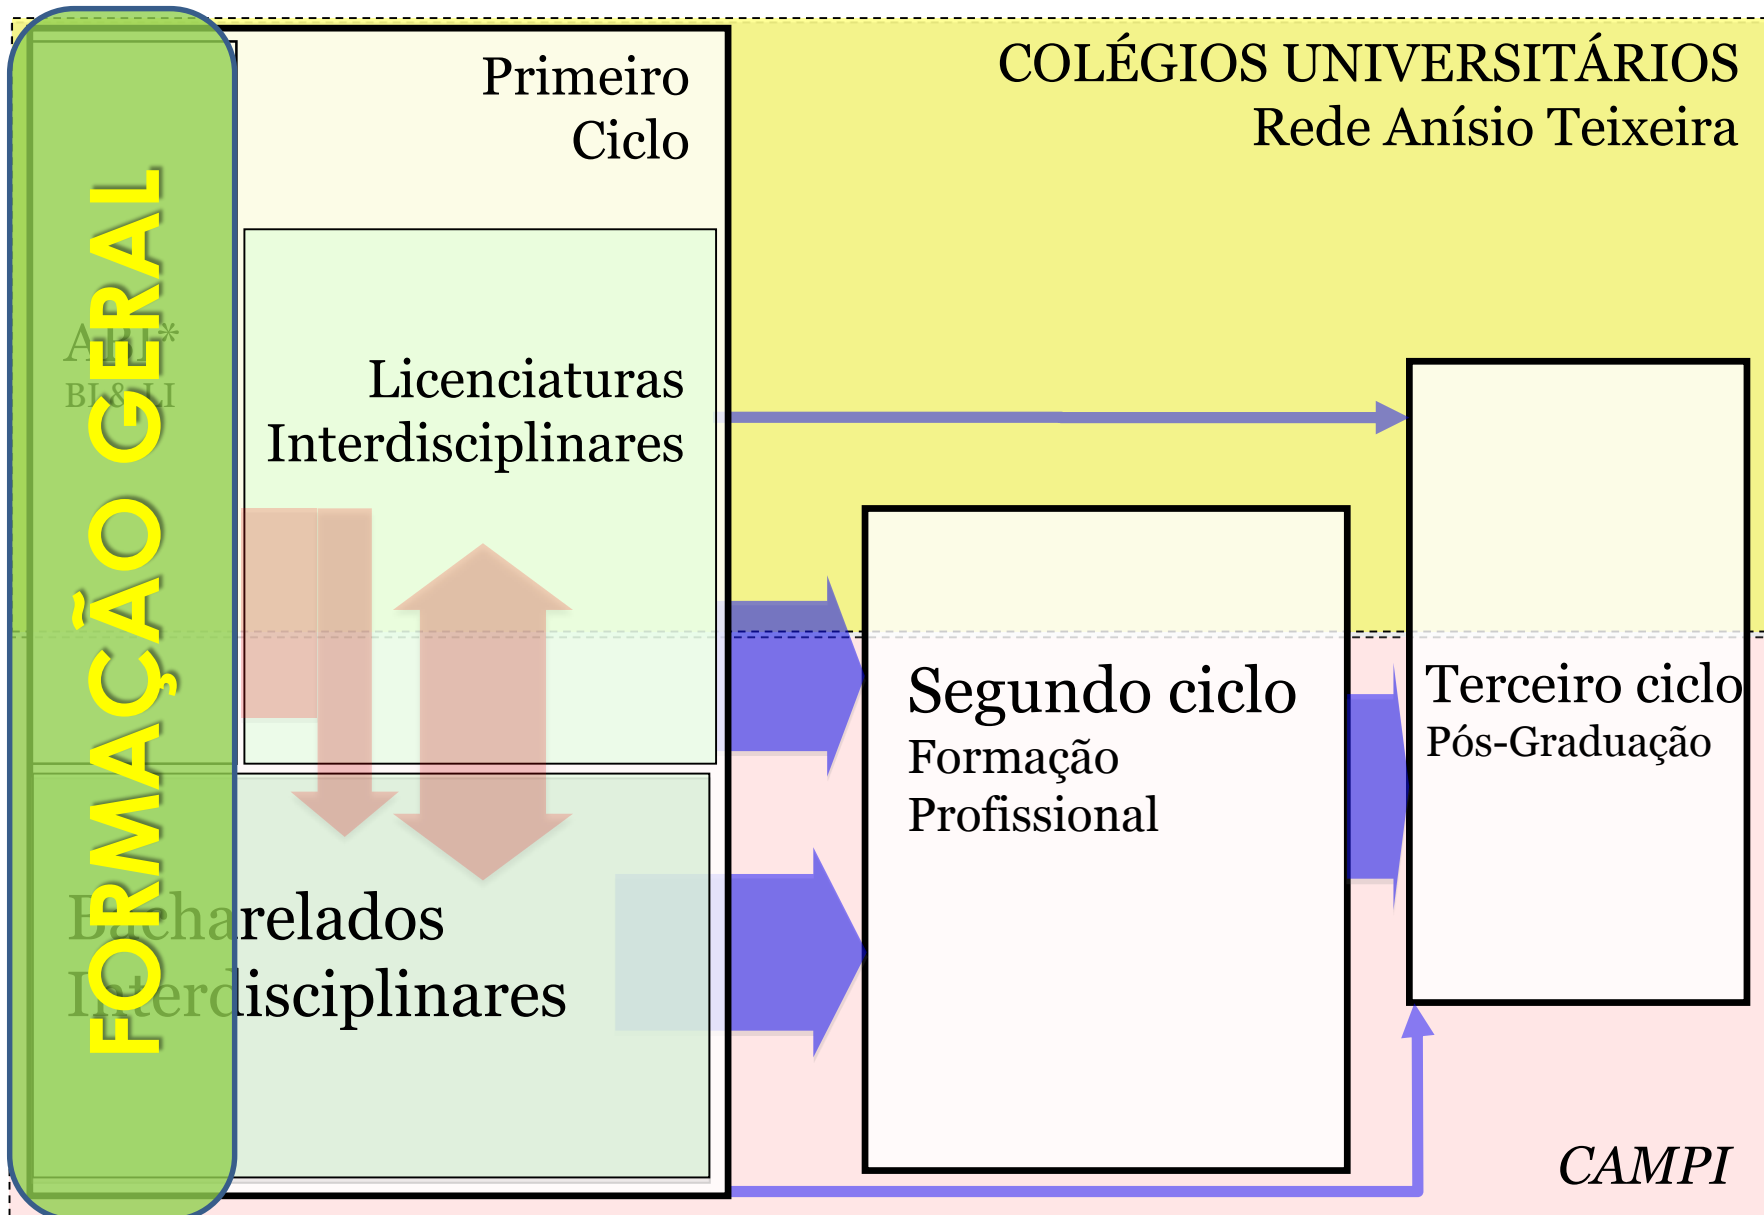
FORMAÇÃO GERAL

ABI*
BI & LI

Primeiro Ciclo

COLÉGIOS UNIVERSITÁRIOS
Rede Anísio Teixeira

Licenciaturas Interdisciplinares

Bacharelados Interdisciplinares

Segundo ciclo
Formação Profissional

Terceiro ciclo
Pós-Graduação

CAMPI